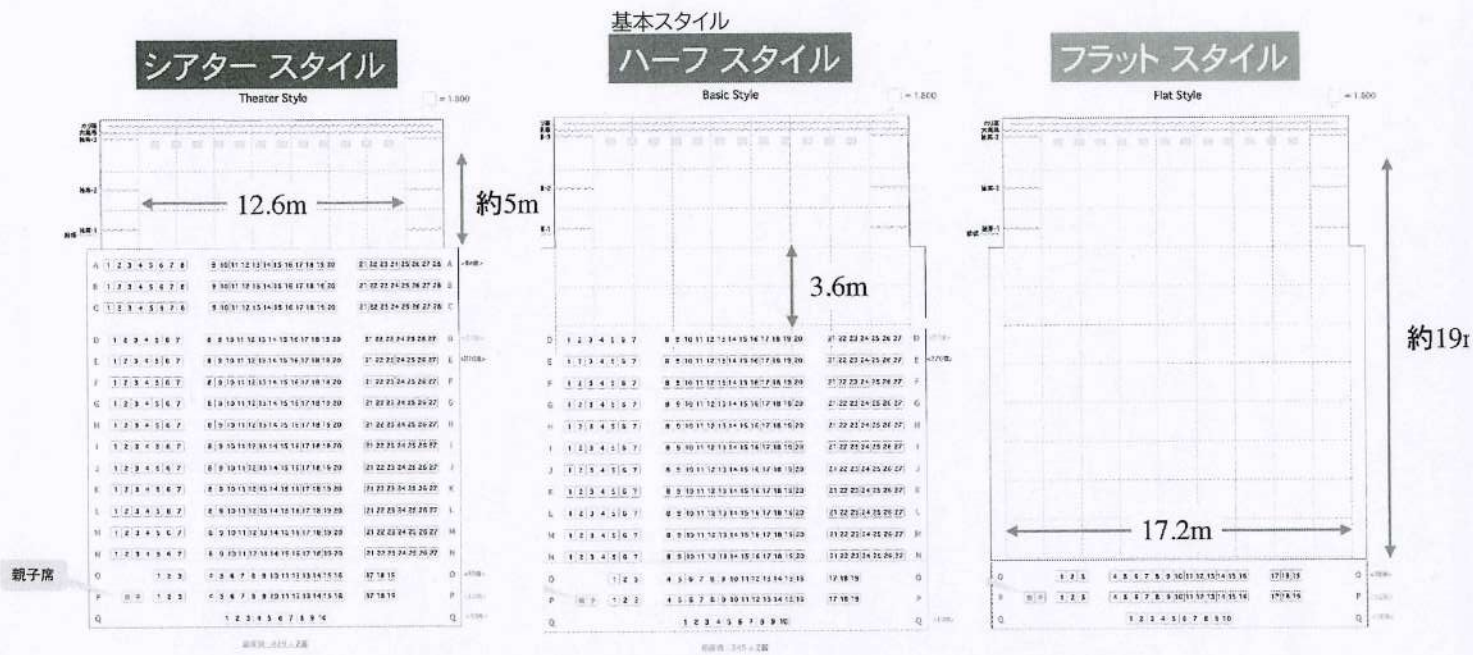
シアター スタイル
Theater Style
= 1:800

12.6m
約5m

A 1 2 3 4 5 6 7 8 9 10 11 12 13 14 15 16 17 18 19 20 21 22 23 24 25 26 27 28 A
B 1 2 3 4 5 6 7 8 9 10 11 12 13 14 15 16 17 18 19 20 21 22 23 24 25 26 27 28 B
C 1 2 3 4 5 6 7 8 9 10 11 12 13 14 15 16 17 18 19 20 21 22 23 24 25 26 27 28 C
D 1 2 3 4 5 6 7 8 9 10 11 12 13 14 15 16 17 18 19 20 21 22 23 24 25 26 27 D
E 1 2 3 4 5 6 7 8 9 10 11 12 13 14 15 16 17 18 19 20 21 22 23 24 25 26 27 E
F 1 2 3 4 5 6 7 8 9 10 11 12 13 14 15 16 17 18 19 20 21 22 23 24 25 26 27 F
G 1 2 3 4 5 6 7 8 9 10 11 12 13 14 15 16 17 18 19 20 21 22 23 24 25 26 27 G
H 1 2 3 4 5 6 7 8 9 10 11 12 13 14 15 16 17 18 19 20 21 22 23 24 25 26 27 H
I 1 2 3 4 5 6 7 8 9 10 11 12 13 14 15 16 17 18 19 20 21 22 23 24 25 26 27 I
J 1 2 3 4 5 6 7 8 9 10 11 12 13 14 15 16 17 18 19 20 21 22 23 24 25 26 27 J
K 1 2 3 4 5 6 7 8 9 10 11 12 13 14 15 16 17 18 19 20 21 22 23 24 25 26 27 K
L 1 2 3 4 5 6 7 8 9 10 11 12 13 14 15 16 17 18 19 20 21 22 23 24 25 26 27 L
M 1 2 3 4 5 6 7 8 9 10 11 12 13 14 15 16 17 18 19 20 21 22 23 24 25 26 27 M
N 1 2 3 4 5 6 7 8 9 10 11 12 13 14 15 16 17 18 19 20 21 22 23 24 25 26 27 N
O 1 2 3 4 5 6 7 8 9 10 11 12 13 14 15 16 17 18 19 O
P 1 2 3 4 5 6 7 8 9 10 11 12 13 14 15 16 17 18 19 P
Q 1 2 3 4 5 6 7 8 9 10 11 12 13 14 Q
親子席
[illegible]

基本スタイル
ハーフ スタイル
Basic Style
= 1:800

3.6m

D 1 2 3 4 5 6 7 8 9 10 11 12 13 14 15 16 17 18 19 20 21 22 23 24 25 26 27 D
E 1 2 3 4 5 6 7 8 9 10 11 12 13 14 15 16 17 18 19 20 21 22 23 24 25 26 27 E
F 1 2 3 4 5 6 7 8 9 10 11 12 13 14 15 16 17 18 19 20 21 22 23 24 25 26 27 F
G 1 2 3 4 5 6 7 8 9 10 11 12 13 14 15 16 17 18 19 20 21 22 23 24 25 26 27 G
H 1 2 3 4 5 6 7 8 9 10 11 12 13 14 15 16 17 18 19 20 21 22 23 24 25 26 27 H
I 1 2 3 4 5 6 7 8 9 10 11 12 13 14 15 16 17 18 19 20 21 22 23 24 25 26 27 I
J 1 2 3 4 5 6 7 8 9 10 11 12 13 14 15 16 17 18 19 20 21 22 23 24 25 26 27 J
K 1 2 3 4 5 6 7 8 9 10 11 12 13 14 15 16 17 18 19 20 21 22 23 24 25 26 27 K
L 1 2 3 4 5 6 7 8 9 10 11 12 13 14 15 16 17 18 19 20 21 22 23 24 25 26 27 L
M 1 2 3 4 5 6 7 8 9 10 11 12 13 14 15 16 17 18 19 20 21 22 23 24 25 26 27 M
N 1 2 3 4 5 6 7 8 9 10 11 12 13 14 15 16 17 18 19 20 21 22 23 24 25 26 27 N
O 1 2 3 4 5 6 7 8 9 10 11 12 13 14 15 16 17 18 19 O
P 1 2 3 4 5 6 7 8 9 10 11 12 13 14 15 16 17 18 19 P
Q 1 2 3 4 5 6 7 8 9 10 Q
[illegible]

フラット スタイル
Flat Style
= 1:800

約19m
17.2m

O 1 2 3 4 5 6 7 8 9 10 11 12 13 14 15 16 17 18 19 O
P 1 2 3 4 5 6 7 8 9 10 11 12 13 14 15 16 17 18 19 P
Q 1 2 3 4 5 6 7 8 9 10 Q